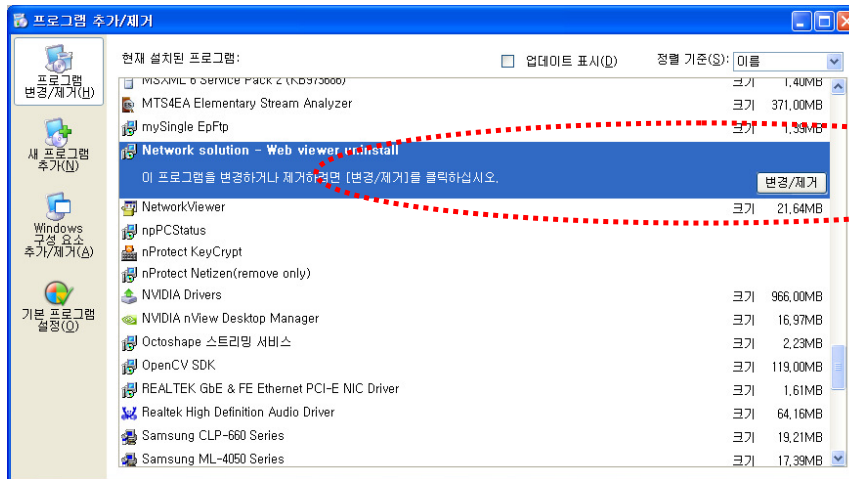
프로그램 추가/제거

프로그램 변경/제거(H)

새 프로그램 추가(N)

Windows 구성 요소 추가/제거(A)

기본 프로그램 설정(O)

현재 설치된 프로그램:

업데이트 표시(D)

정렬 기준(S): 이름

| | | |
|---|---|---|
| MSXML 6 Service Pack 2 (KB973686) | 크기 | 1,40MB |
| MTS4EA Elementary Stream Analyzer | 크기 | 371,00MB |
| mySingle EpFtp | 크기 | 1,59MB |
| Network solution - Web viewer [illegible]install | | |
| 이 프로그램을 변경하거나 제거하려면 [변경/제거]를 클릭하십시오. | | 변경/제거 |
| NetworkViewer | 크기 | 21,64MB |
| npPCStatus | | |
| nProtect KeyCrypt | | |
| nProtect Netizen(remove only) | | |
| NVIDIA Drivers | 크기 | 966,00MB |
| NVIDIA nView Desktop Manager | 크기 | 16,97MB |
| Octoshape 스트리밍 서비스 | 크기 | 2,23MB |
| OpenCV SDK | 크기 | 119,00MB |
| REALTEK GbE & FE Ethernet PCI-E NIC Driver | 크기 | 1,61MB |
| Realtek High Definition Audio Driver | 크기 | 64,16MB |
| Samsung CLP-660 Series | 크기 | 19,21MB |
| Samsung ML-4050 Series | 크기 | 17,39MB |